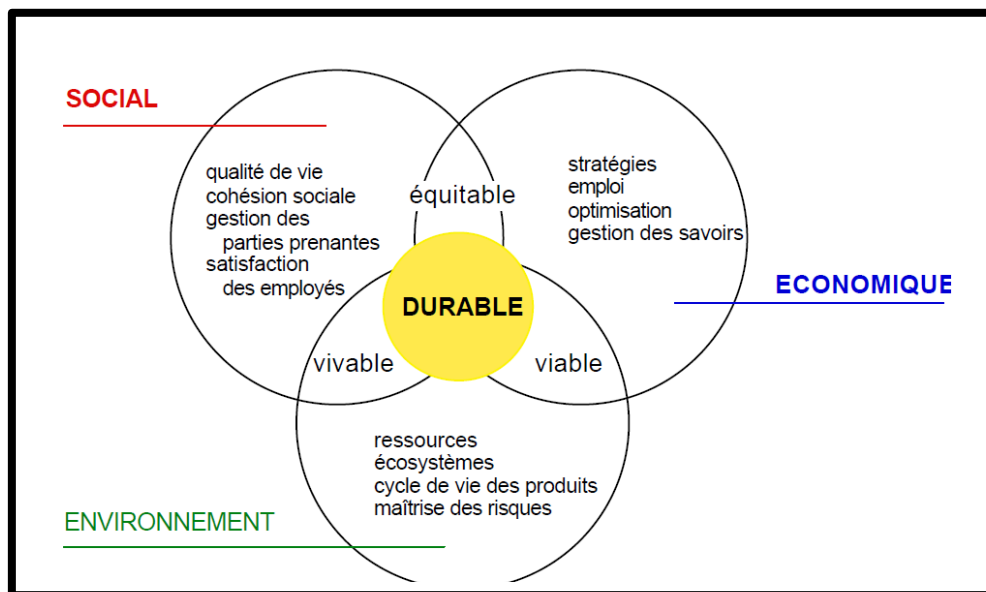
SOCIAL

qualité de vie
cohésion sociale
gestion des parties prenantes
satisfaction des employés

équitable

stratégies
emploi
optimisation
gestion des savoirs

ECONOMIQUE

DURABLE

vivable

viable

ressources
écosystèmes
cycle de vie des produits
maîtrise des risques

ENVIRONNEMENT